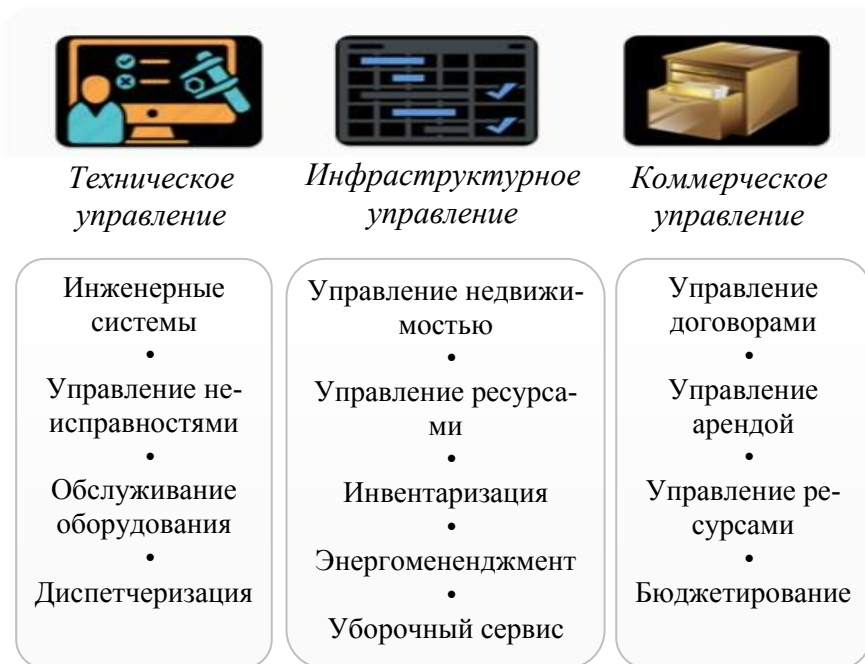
Техническое управление

Инфраструктурное управление

Коммерческое управление

Инженерные системы
•
Управление неисправностями
•
Обслуживание оборудования
•
Диспетчеризация

Управление недвижимостью
•
Управление ресурсами
•
Инвентаризация
•
Энергоменеджмент
•
Уборочный сервис

Управление договорами
•
Управление арендой
•
Управление ресурсами
•
Бюджетирование